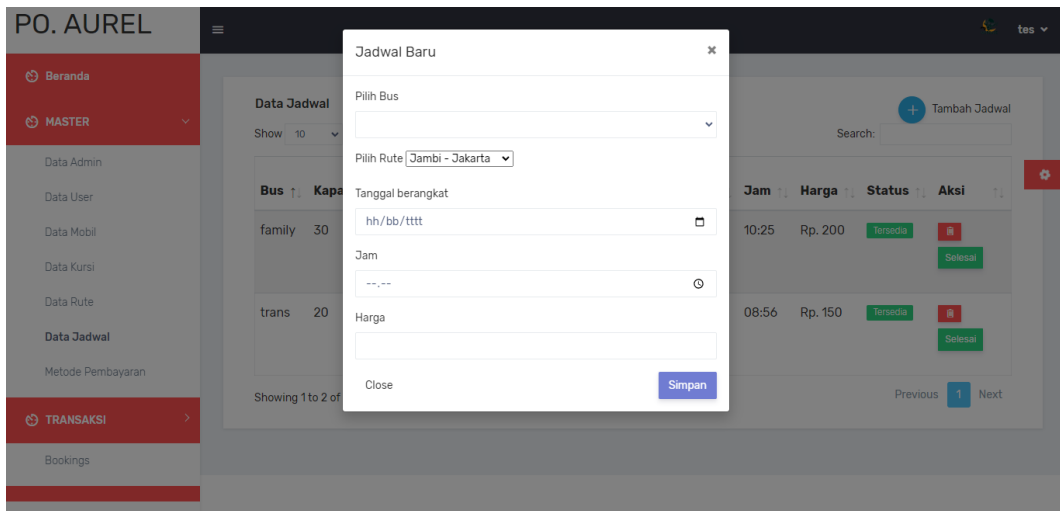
PO. AUREL

Beranda

MASTER

Data Admin

Data User

Data Mobil

Data Kursi

Data Rute

Data Jadwal

Metode Pembayaran

TRANSAKSI

Bookings

tes

Data Jadwal

Show 10

Tambah Jadwal

Search:

| Bus | Kapa | Jam | Harga | Status | Aksi |
|---|---|---|---|---|---|
| family | 30 | 10:25 | Rp. 200 | Tersedia | Selesai |
| trans | 20 | 08:56 | Rp. 150 | Tersedia | Selesai |

Showing 1 to 2 of

Previous 1 Next

Jadwal Baru ×

Pilih Bus

Pilih Rute Jambi - Jakarta

Tanggal berangkat

hh/bb/tttt

Jam

--.--

Harga

Close

Simpan